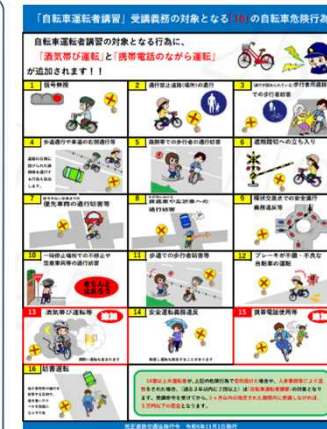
「自転車運転者講習」受講義務の対象となる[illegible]の自転車危険行為

自転車運転者講習の対象となる行為に、

「酒気帯び運転」と「携帯電話のながら運転」

が追加されます！！

1 信号無視

2 通行禁止違反（場所）の通行

3 歩行者用道路における車両の義務違反（徐行違反）

4 通行区分違反

5 路側帯通行時の歩行者の通行妨害

6 遮断踏切への立入り

7 優先車両の通行妨害

8 交差点安全進行義務違反等

9 環状交差点での安全進行義務違反等

10 一時停止違反

11 歩道での歩行者通行妨害

12 ブレーキ不良自転車の運転

13 酒気帯び運転等

14 安全運転義務違反

15 携帯電話使用等

16 妨害運転

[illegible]

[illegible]